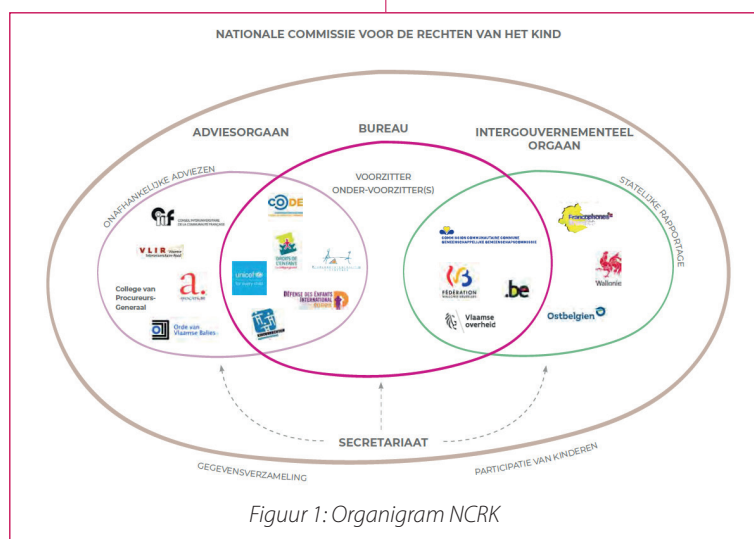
NATIONALE COMMISSIE VOOR DE RECHTEN VAN HET KIND

ADVIESORGAAN

BUREAU

INTERGOUVERNEMENTEEL ORGAAN

ONAFHANKELIJKE ADVIEZEN

VOORZITTER
ONDER-VOORZITTER(S)

STATELIJKE RAPPORTAGE

CODE

VLIR

College van Procureurs-Generaal

Orde van Vlaamse Balies

unicef

DÉFENSE DES ENFANTS INTERNATIONAL

FÉDÉRATION WALLONIE-BRUXELLES

.be

Vlaamse overheid

Francophones

Wallonie

Ostbelgien

SECRETARIAAT

GEGEVENSVERZAMELING

PARTICIPATIE VAN KINDEREN

Figuur 1: Organigram NCRK